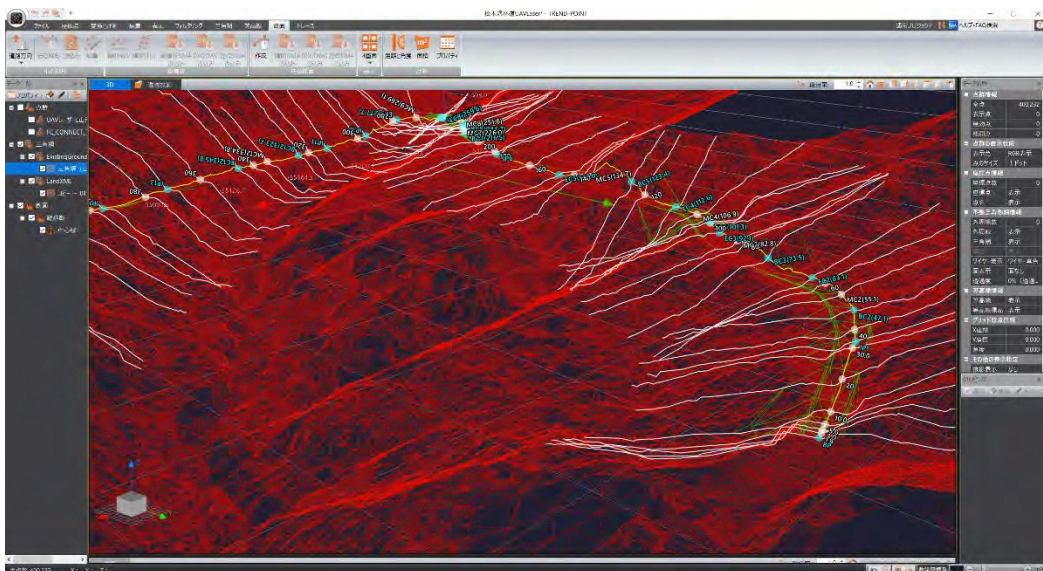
森林3次元UAVLaser - TREND-POINT

ファイル　地形表示　要素編集　断面　点群　フィルタリング　三角網　変化量　図面　トレース

3D

ExistingGround

Land XML

0.0
10.0
20
30.0
40
BC2(42.1)
MC2(55.1)
60
EC2(68.1)
BC3(73.9)
MC3(82.8)
EC3(92.0)
100
MC4(106.9)
EC4(113.4)
120
BC5(133.4)
MC5(134.7)
EC5(140.9)
160
200
MC6(225.8)
EC6(226.0)
240
260
280
300
320
340

点群情報
全体　403,232
表示点
非表示
ワイヤー表示
グリッド表示
X座標　0.000
Y座標　0.000
標高　0.000